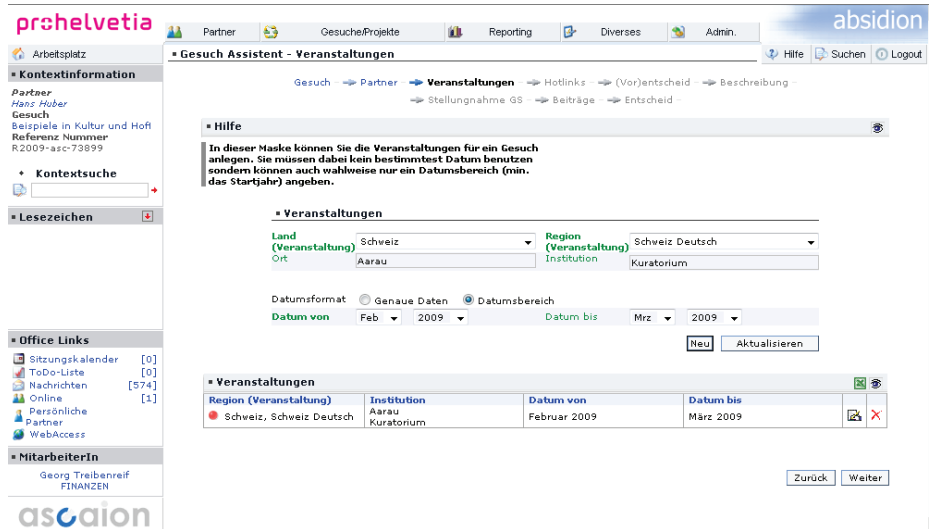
prohelvetia

Partner | Gesuche/Projekte | Reporting | Diverses | Admin.

absidion

Arbeitsplatz

▪ Gesuch Assistent - Veranstaltungen

Hilfe | Suchen | Logout

▪ Kontextinformation

Partner
Hans Huber
Gesuch
Beispiele in Kultur und Hofl
Referenz Nummer
R2009-asc-73899

Kontextsuche

▪ Lesezeichen

Gesuch → Partner → Veranstaltungen → Hotlinks → (Vor)entscheid → Beschreibung → Stellungnahme GS → Beiträge → Entscheid

▪ Hilfe

In dieser Maske können Sie die Veranstaltungen für ein Gesuch anlegen. Sie müssen dabei kein bestimmtest Datum benutzen sondern können auch wahlweise nur ein Datumsbereich (min. das Startjahr) angeben.

▪ Veranstaltungen

Land (Veranstaltung) Schweiz
Region (Veranstaltung) Schweiz Deutsch
Ort Aarau
Institution Kuratorium

Datumsformat Genaue Daten Datumsbereich
Datum von Feb 2009
Datum bis Mrz 2009

Neu | Aktualisieren

▪ Office Links

Sitzungskalender [0]
ToDo-Liste [0]
Nachrichten [574]
Online [1]
Persönliche Partner
WebAccess

▪ Veranstaltungen

| Region (Veranstaltung) | Institution | Datum von | Datum bis |
|---|---|---|---|
| Schweiz, Schweiz Deutsch | Aarau Kuratorium | Februar 2009 | März 2009 |

▪ MitarbeiterIn

Georg Treibenreif
FINANZEN

Zurück | Weiter

ascaion